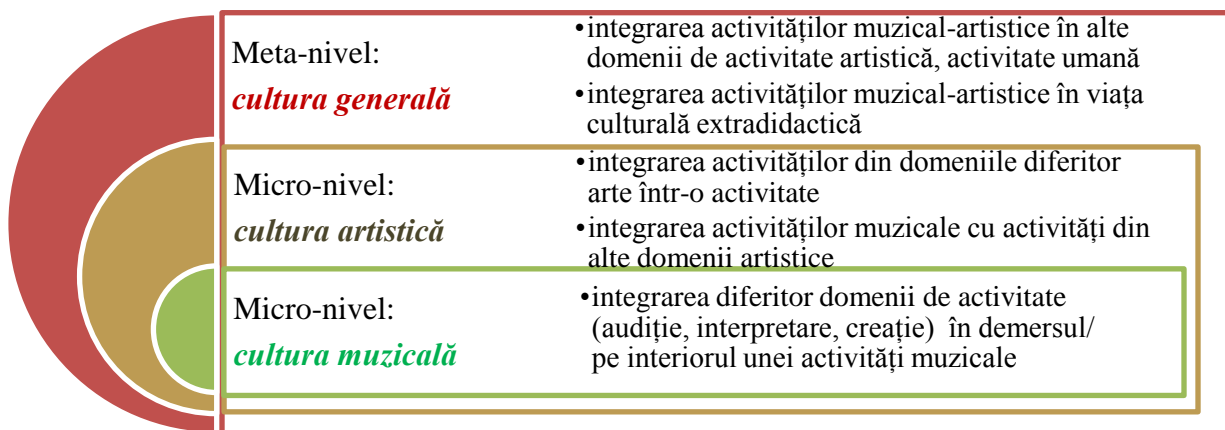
Meta-nivel:
cultura generală

• integrarea activităților muzical-artistice în alte domenii de activitate artistică, activitate umană
• integrarea activităților muzical-artistice în viața culturală extradidactică

Micro-nivel:
cultura artistică

• integrarea activităților din domeniile diferitor arte într-o activitate
• integrarea activităților muzicale cu activități din alte domenii artistice

Micro-nivel:
cultura muzicală

• integrarea diferitor domenii de activitate (audiție, interpretare, creație) în demersul/ pe interiorul unei activități muzicale